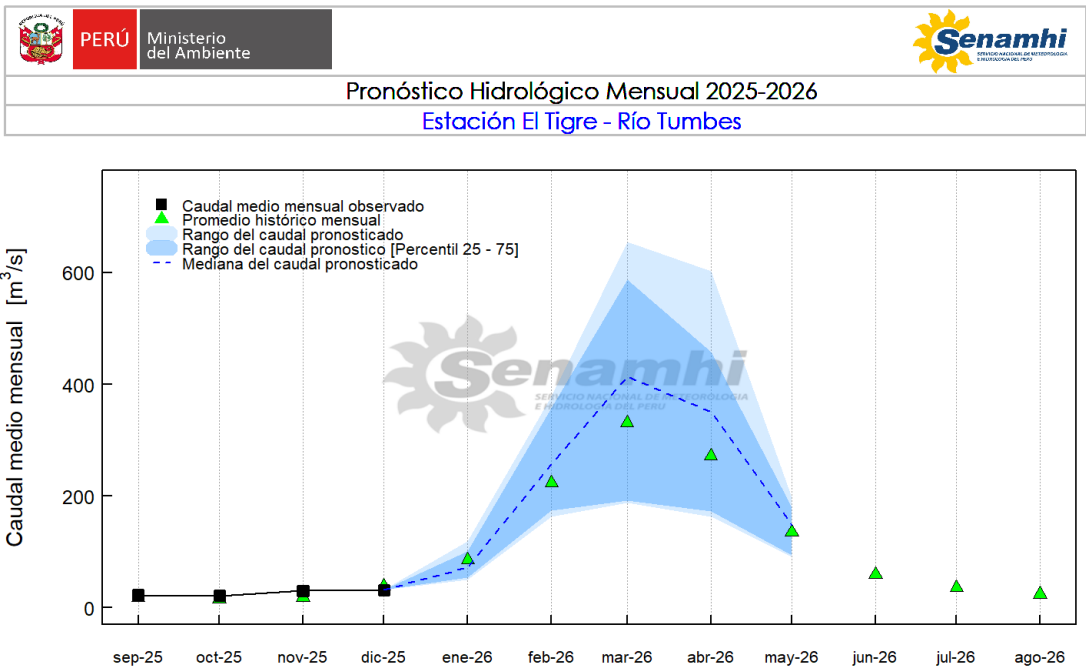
PERÚ Ministerio del Ambiente

Senamhi
SERVICIO NACIONAL DE METEOROLOGÍA E HIDROLOGÍA DEL PERÚ

Pronóstico Hidrológico Mensual 2025-2026

Estación El Tigre - Río Tumbes

Caudal medio mensual observado
Promedio histórico mensual
Rango del caudal pronosticado
Rango del caudal pronostico [Percentil 25 - 75]
Mediana del caudal pronosticado

Senamhi
SERVICIO NACIONAL DE METEOROLOGÍA E HIDROLOGÍA DEL PERÚ

Caudal medio mensual [$m^3/s$]

600
400
200
0

sep-25 oct-25 nov-25 dic-25 ene-26 feb-26 mar-26 abr-26 may-26 jun-26 jul-26 ago-26